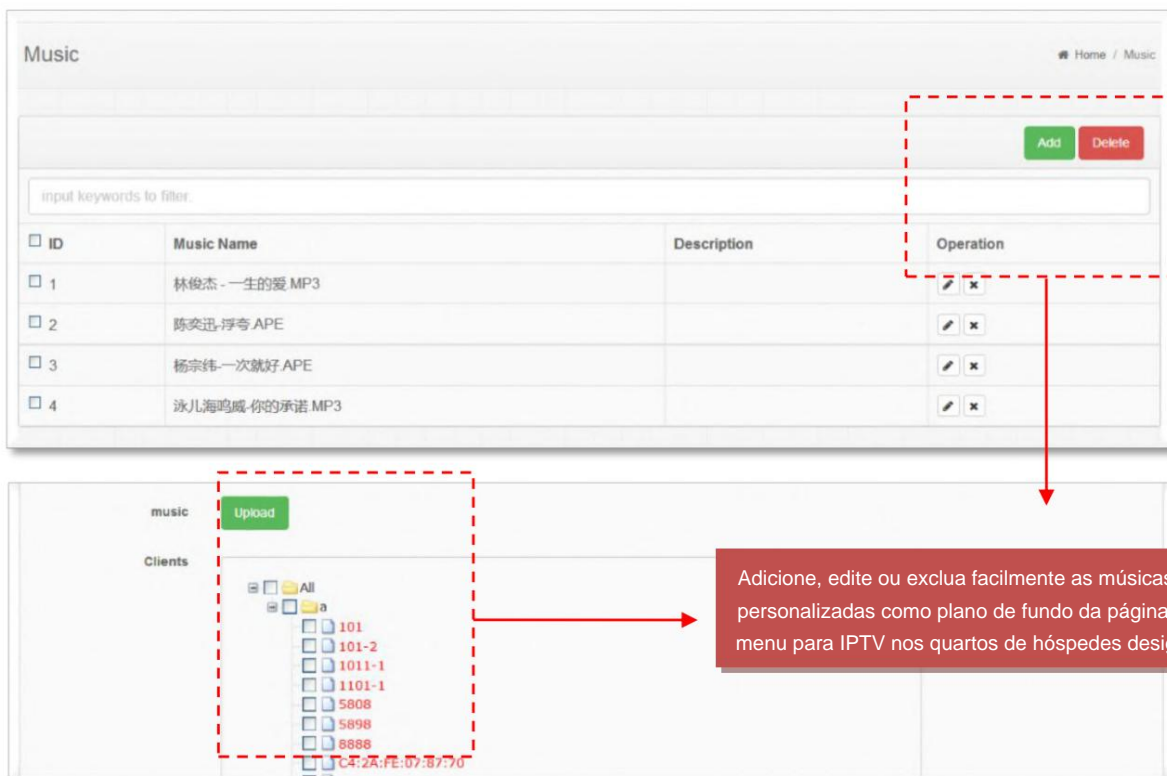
Music

Home / Music

Add Delete

input keywords to filter.

| ID | Music Name | Description | Operation |
|---|---|---|---|
| 1 | 林俊杰 - 一生的爱.MP3 | | |
| 2 | 陈奕迅-浮夸.APE | | |
| 3 | 杨宗纬-一次就好.APE | | |
| 4 | 泳儿海鸣威-你的承诺.MP3 | | |

music Upload

Clients

All
a
101
101-2
1011-1
1101-1
5808
5898
8888
C4:2A:FE:07:87:70

Adicione, edite ou exclua facilmente as músicas personalizadas como plano de fundo da página menu para IPTV nos quartos de hóspedes desi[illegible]